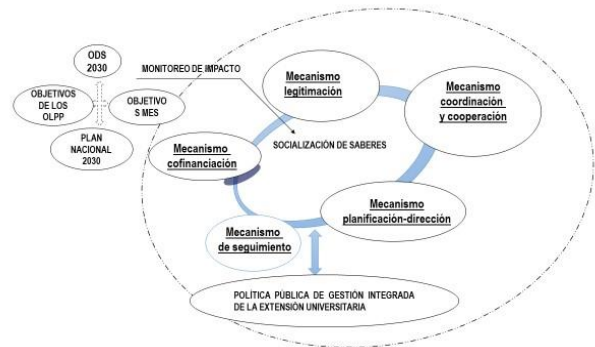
ODS 2030

OBJETIVOS DE LOS OLPP

OBJETIVO S MES

PLAN NACIONAL 2030

MONITOREO DE IMPACTO

Mecanismo legitimación

Mecanismo coordinación y cooperación

Mecanismo cofinanciación

SOCIALIZACIÓN DE SABERES

Mecanismo planificación-dirección

Mecanismo de seguimiento

POLÍTICA PÚBLICA DE GESTIÓN INTEGRADA DE LA EXTENSIÓN UNIVERSITARIA